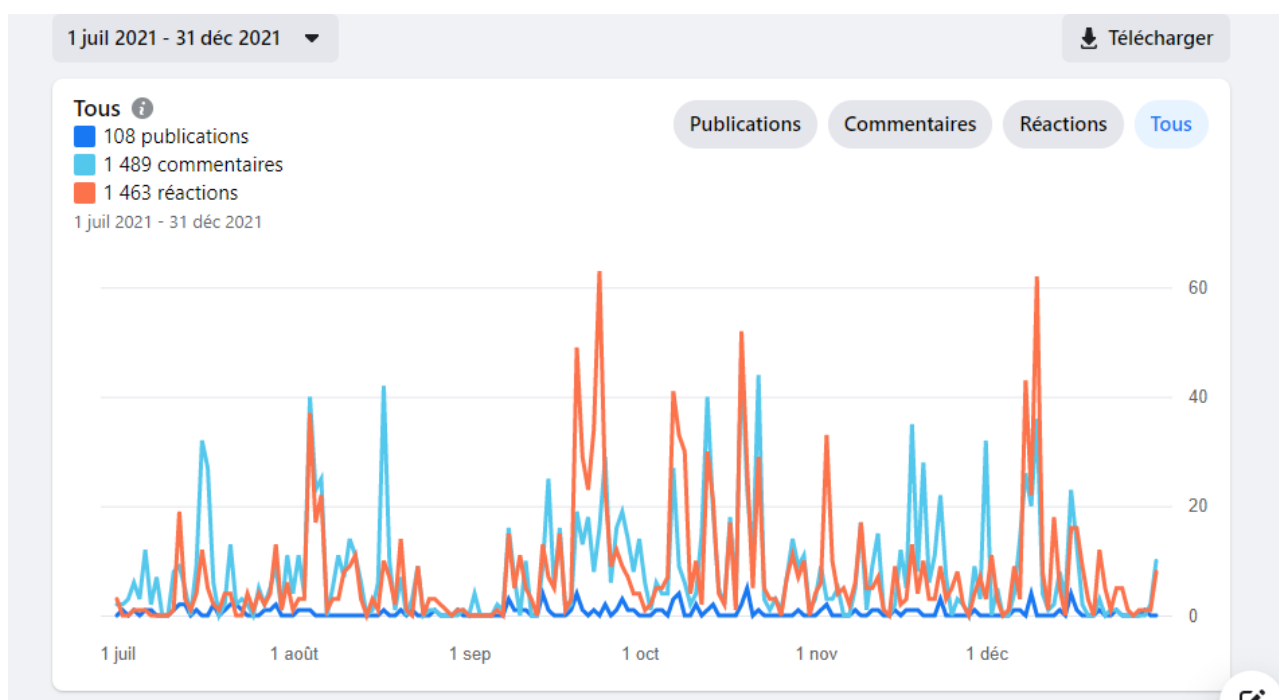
1 juil 2021 - 31 déc 2021

Télécharger

Tous

108 publications
1 489 commentaires
1 463 réactions
1 juil 2021 - 31 déc 2021

Publications Commentaires Réactions Tous

60
40
20
0

1 juil 1 août 1 sep 1 oct 1 nov 1 déc